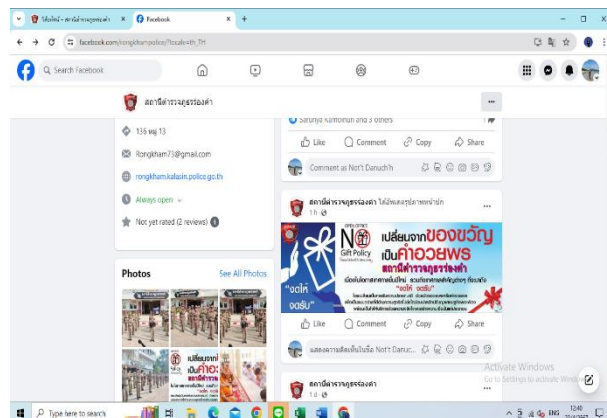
ได้อัพโหลด - สถานีตำรวจภูธรร่องคำ ×
Facebook ×
+
facebook.com/rongkhampolice/?locale=th_TH

Search Facebook

สถานีตำรวจภูธรร่องคำ

136 หมู่ 13

Rongkham73@gmail.com

rongkham.kalasin.police.go.th

Always open

Not yet rated (2 reviews)

Photos
See All Photos

Sarunya Kumohun and 3 others
Like
Comment
Copy
Share
Comment as Not't Danuch'h

สถานีตำรวจภูธรร่องคำ ได้อัพเดตรูปภาพหน้าปก
1h

NO Gift Policy
เปลี่ยนจากของขวัญ เป็นคำอวยพร
สถานีตำรวจภูธรร่องคำ
"งดให้ งดรับ"
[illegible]

Like
Comment
Copy
Share
แสดงความคิดเห็นในชื่อ Not't Danuc...

สถานีตำรวจภูธรร่องคำ
1d

Activate Windows
Go to Settings to activate Windows.

Type here to search
ENG
12:40